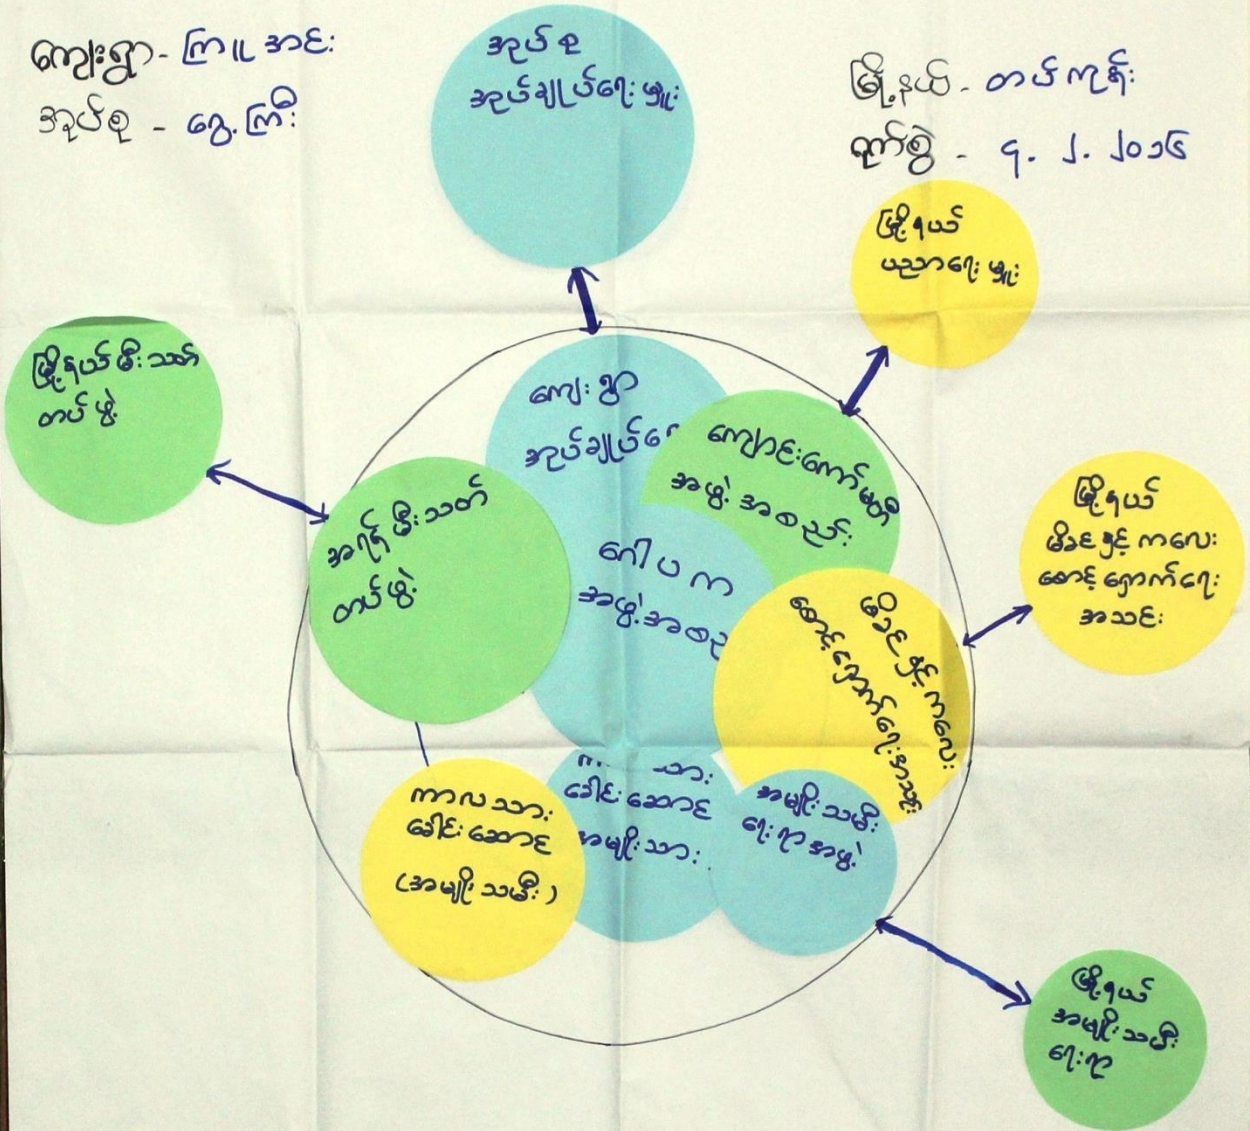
ကျေးရွာ - ကြူ့အင်း
အုပ်စု - ရွှေကြီး

အုပ်စု
အုပ်ချုပ်ရေးမှူး

မြို့နယ် - တပ်ကုန်း
ရက်စွဲ - ၄.၂.၂၀၁၆

မြို့နယ်
ပညာရေးမှူး

မြို့နယ်မီးသတ်
တပ်ဖွဲ့

ကျေးရွာ
အုပ်ချုပ်ရေး

ကျောင်းကော်မတီ
အဖွဲ့အစည်း

အရံမီးသတ်
တပ်ဖွဲ့

ဂေါပက
အဖွဲ့အစည်း

မြို့နယ်
မိခင်နှင့်ကလေး
စောင့်ရှောက်ရေး
အသင်း

မိခင်နှင့်ကလေး
စောင့်ရှောက်ရေးအသင်း

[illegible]သား
ဝေါင်းဆောင်
အမျိုးသား

အမျိုးသမီး
ရေးရာအဖွဲ့

ကာလသား
ခေါင်းဆောင်
(အမျိုးသမီး)

မြို့နယ်
အမျိုးသမီး
ရေးရာ